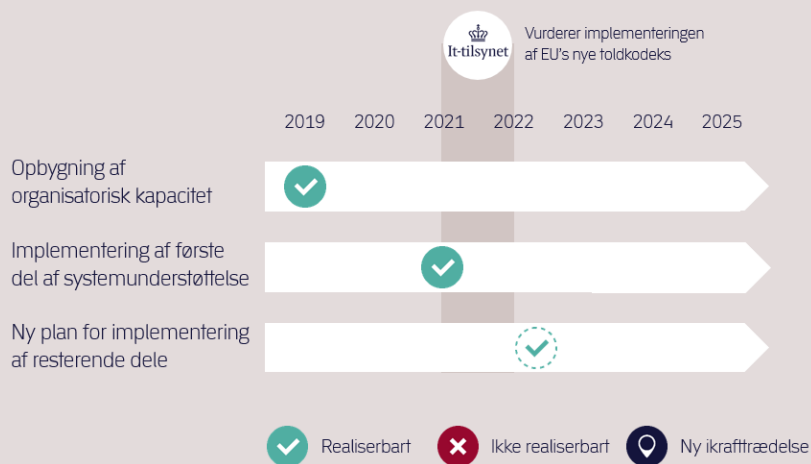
It-tilsynet

Vurderer implementeringen af EU's nye toldkodeks

2019 2020 2021 2022 2023 2024 2025

Opbygning af organisatorisk kapacitet

Implementering af første del af systemunderstøttelse

Ny plan for implementering af resterende dele

Realiserbart

Ikke realiserbart

Ny ikrafttrædelse